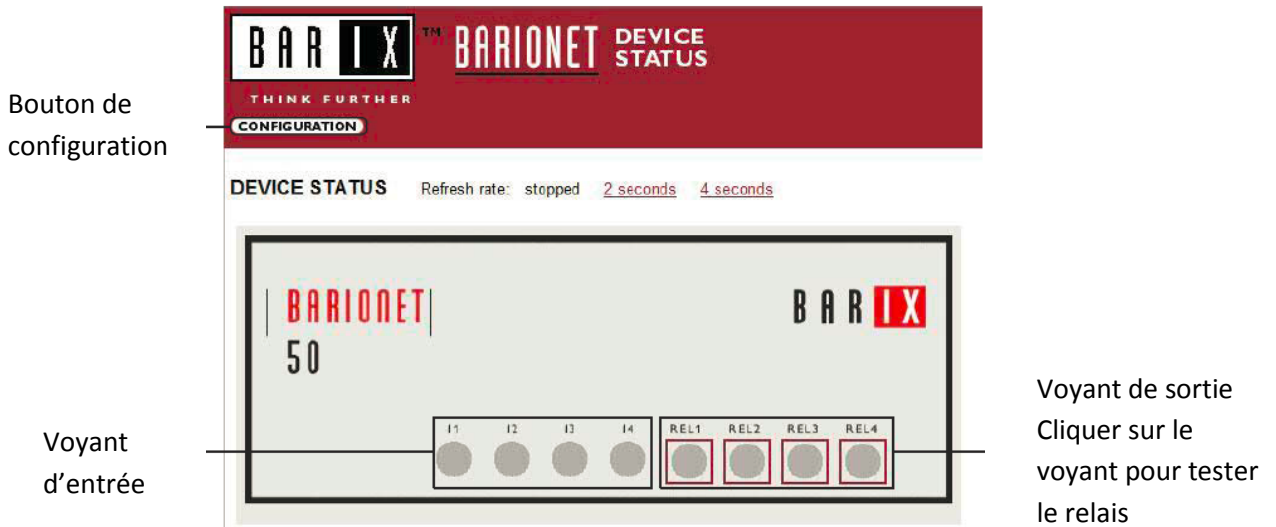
BARIX ™ BARIONET DEVICE STATUS

THINK FURTHER

Bouton de configuration

CONFIGURATION

DEVICE STATUS Refresh rate: stopped 2 seconds 4 seconds

BARIONET 50

BARIX

I1 I2 I3 I4

REL1 REL2 REL3 REL4

Voyant d'entrée

Voyant de sortie
Cliquer sur le voyant pour tester le relais